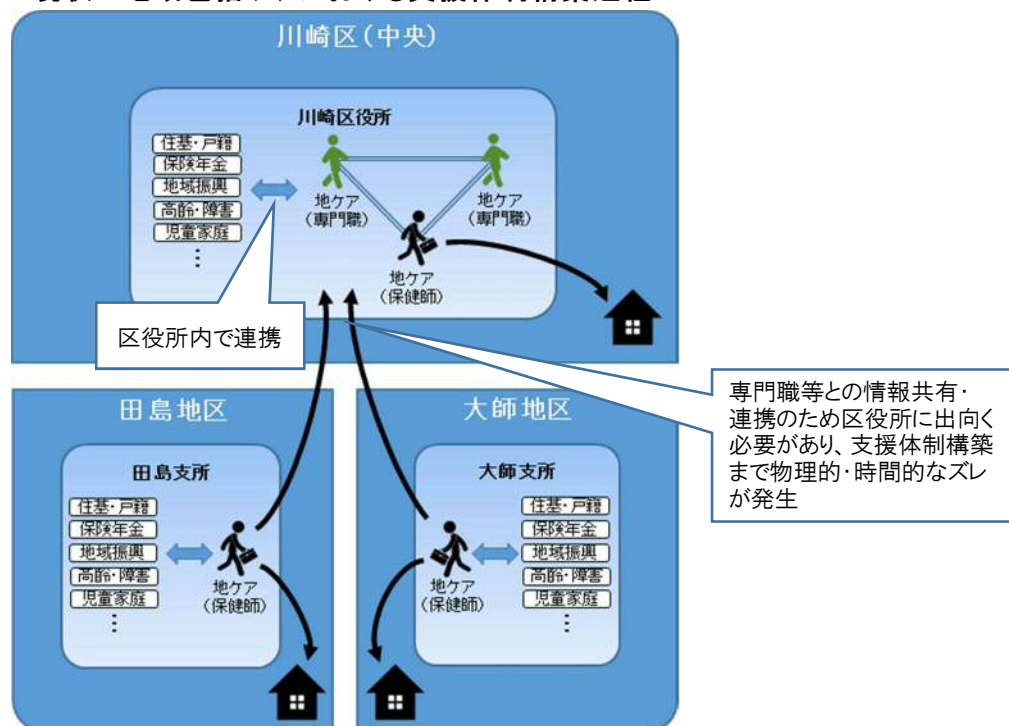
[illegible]

川崎区(中央)

川崎区役所

住基・戸籍
保険年金
地域振興
高齢・障害
児童家庭
⋮

地ケア
(専門職)

地ケア
(専門職)

地ケア
(保健師)

区役所内で連携

専門職等との情報共有・連携のため区役所に出向く必要があり、支援体制構築まで物理的・時間的なズレが発生

田島地区

田島支所

住基・戸籍
保険年金
地域振興
高齢・障害
児童家庭
⋮

地ケア
(保健師)

大師地区

大師支所

住基・戸籍
保険年金
地域振興
高齢・障害
児童家庭
⋮

地ケア
(保健師)